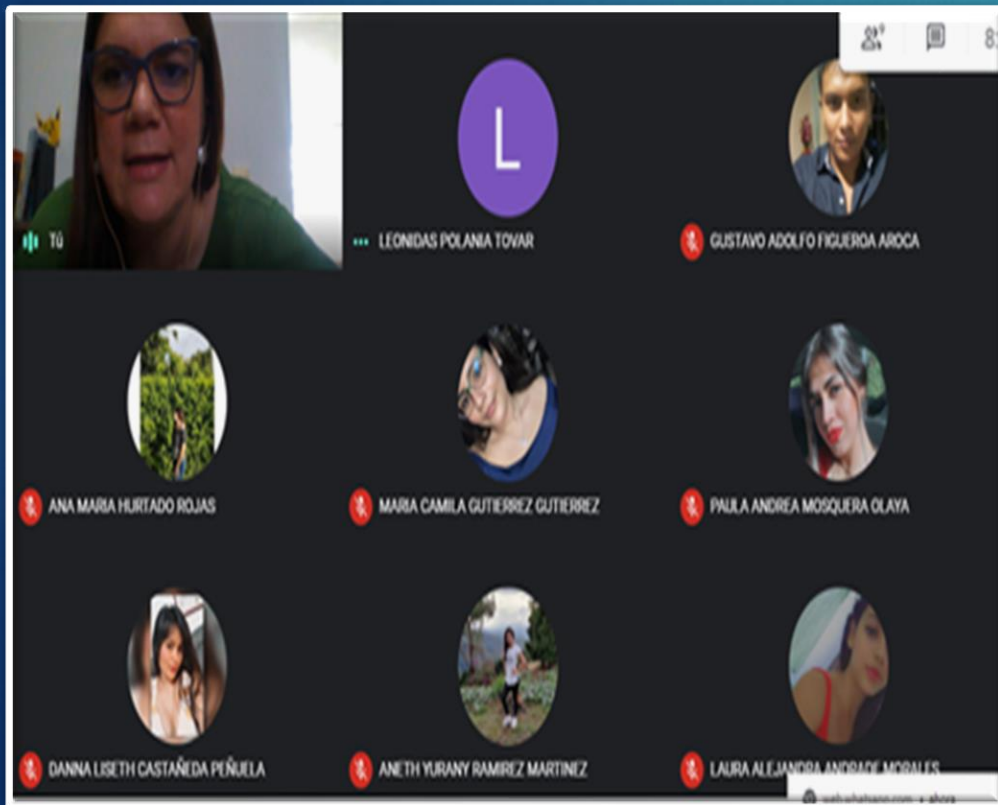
8

TÚ

L

LEONIDAS POLANIA TOVAR

GUSTAVO ADOLFO FIGUEROA AROCA

ANA MARIA HURTADO ROJAS

MARIA CAMILA GUTIERREZ GUTIERREZ

PAULA ANDREA MOSQUERA OLAYA

DANNA LISETH CASTAÑEDA PEÑUELA

ANETH YURANY RAMIREZ MARTINEZ

LAURA ALEJANDRA ANDRADE MORALES

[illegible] • ahora